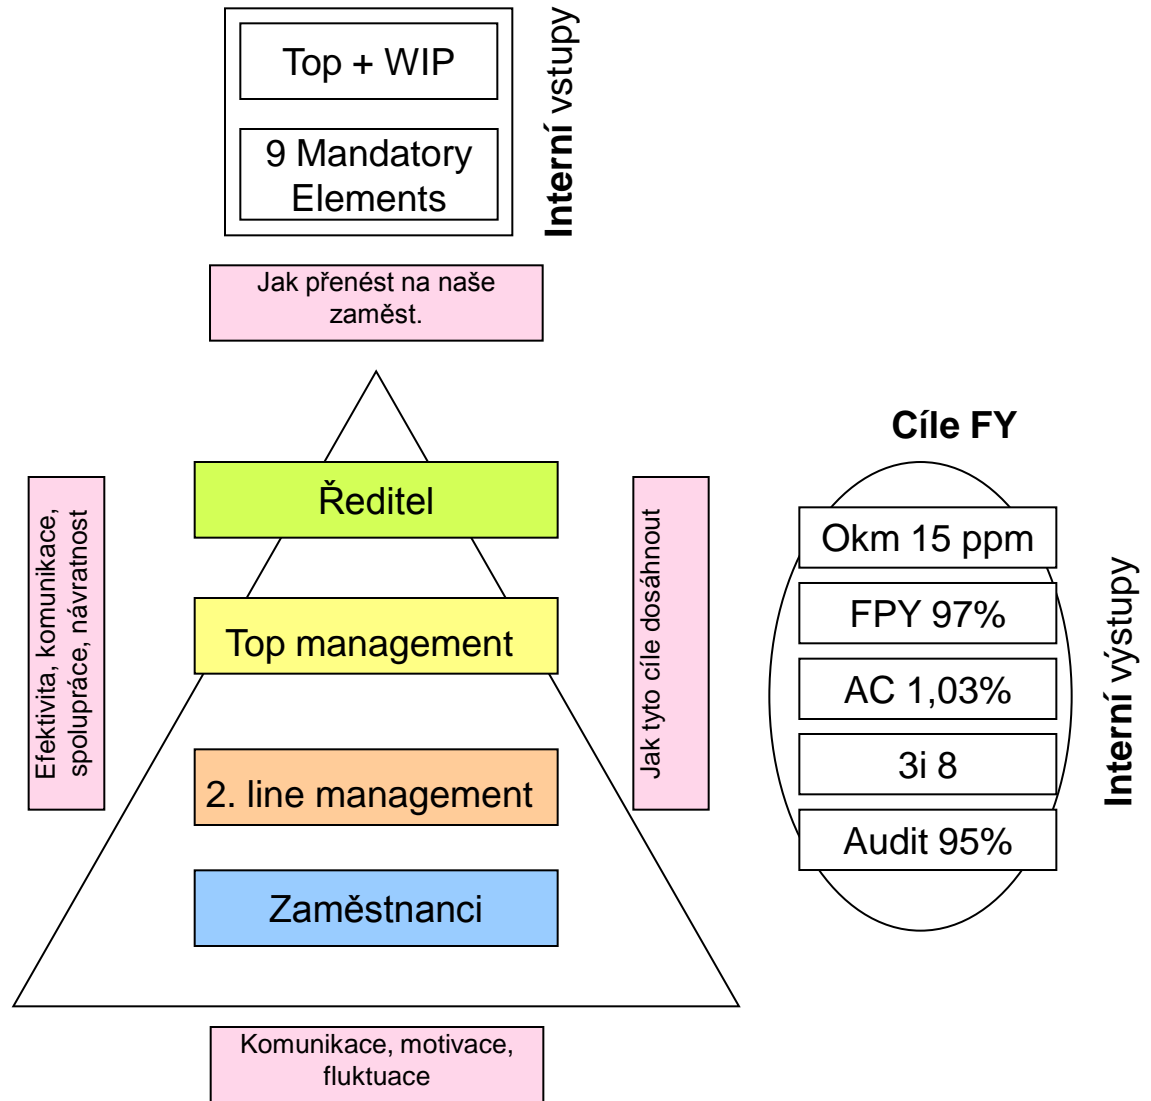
Top + WIP

9 Mandatory Elements

Interní vstupy

Jak přenést na naše zaměst.

Efektivita, komunikace, spolupráce, návratnost

Ředitel

Top management

2. line management

Zaměstnanci

Jak tyto cíle dosáhnout

Komunikace, motivace, fluktuace

Cíle FY

Okm 15 ppm

FPY 97%

AC 1,03%

3i 8

Audit 95%

Interní výstupy